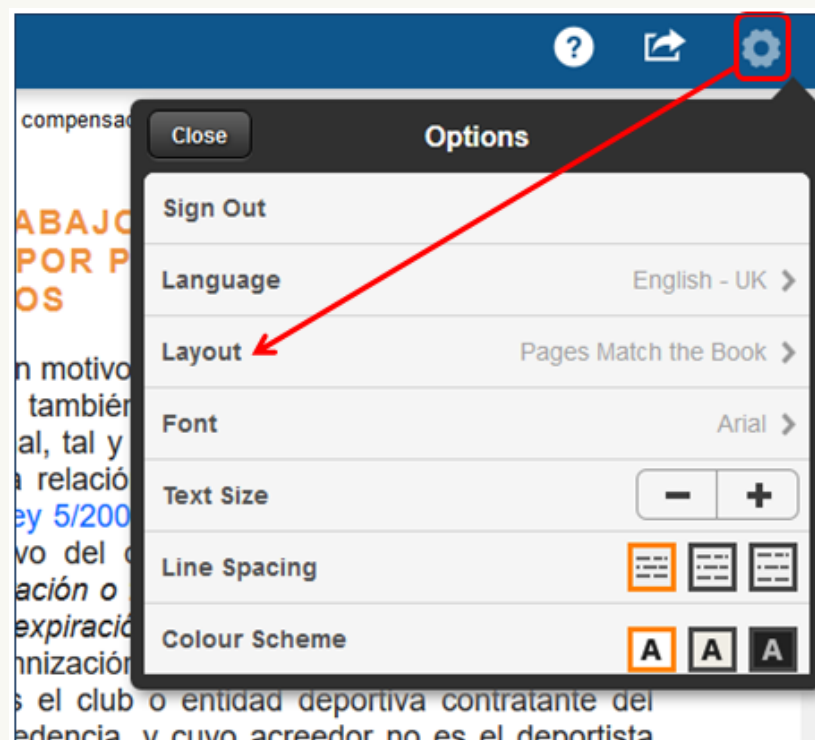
compensac

ABAJO
POR P
OS

n motivo
tambié
al, tal y
a relació
ey 5/200
vo del c
ación o
expiració
nnizació
s el club o entidad deportiva contratante del
edencia, y cuyo acreedor no es el deportista

Close
Options

Sign Out
Language English - UK
Layout Pages Match the Book
Font Arial
Text Size − +
Line Spacing
Colour Scheme A A A